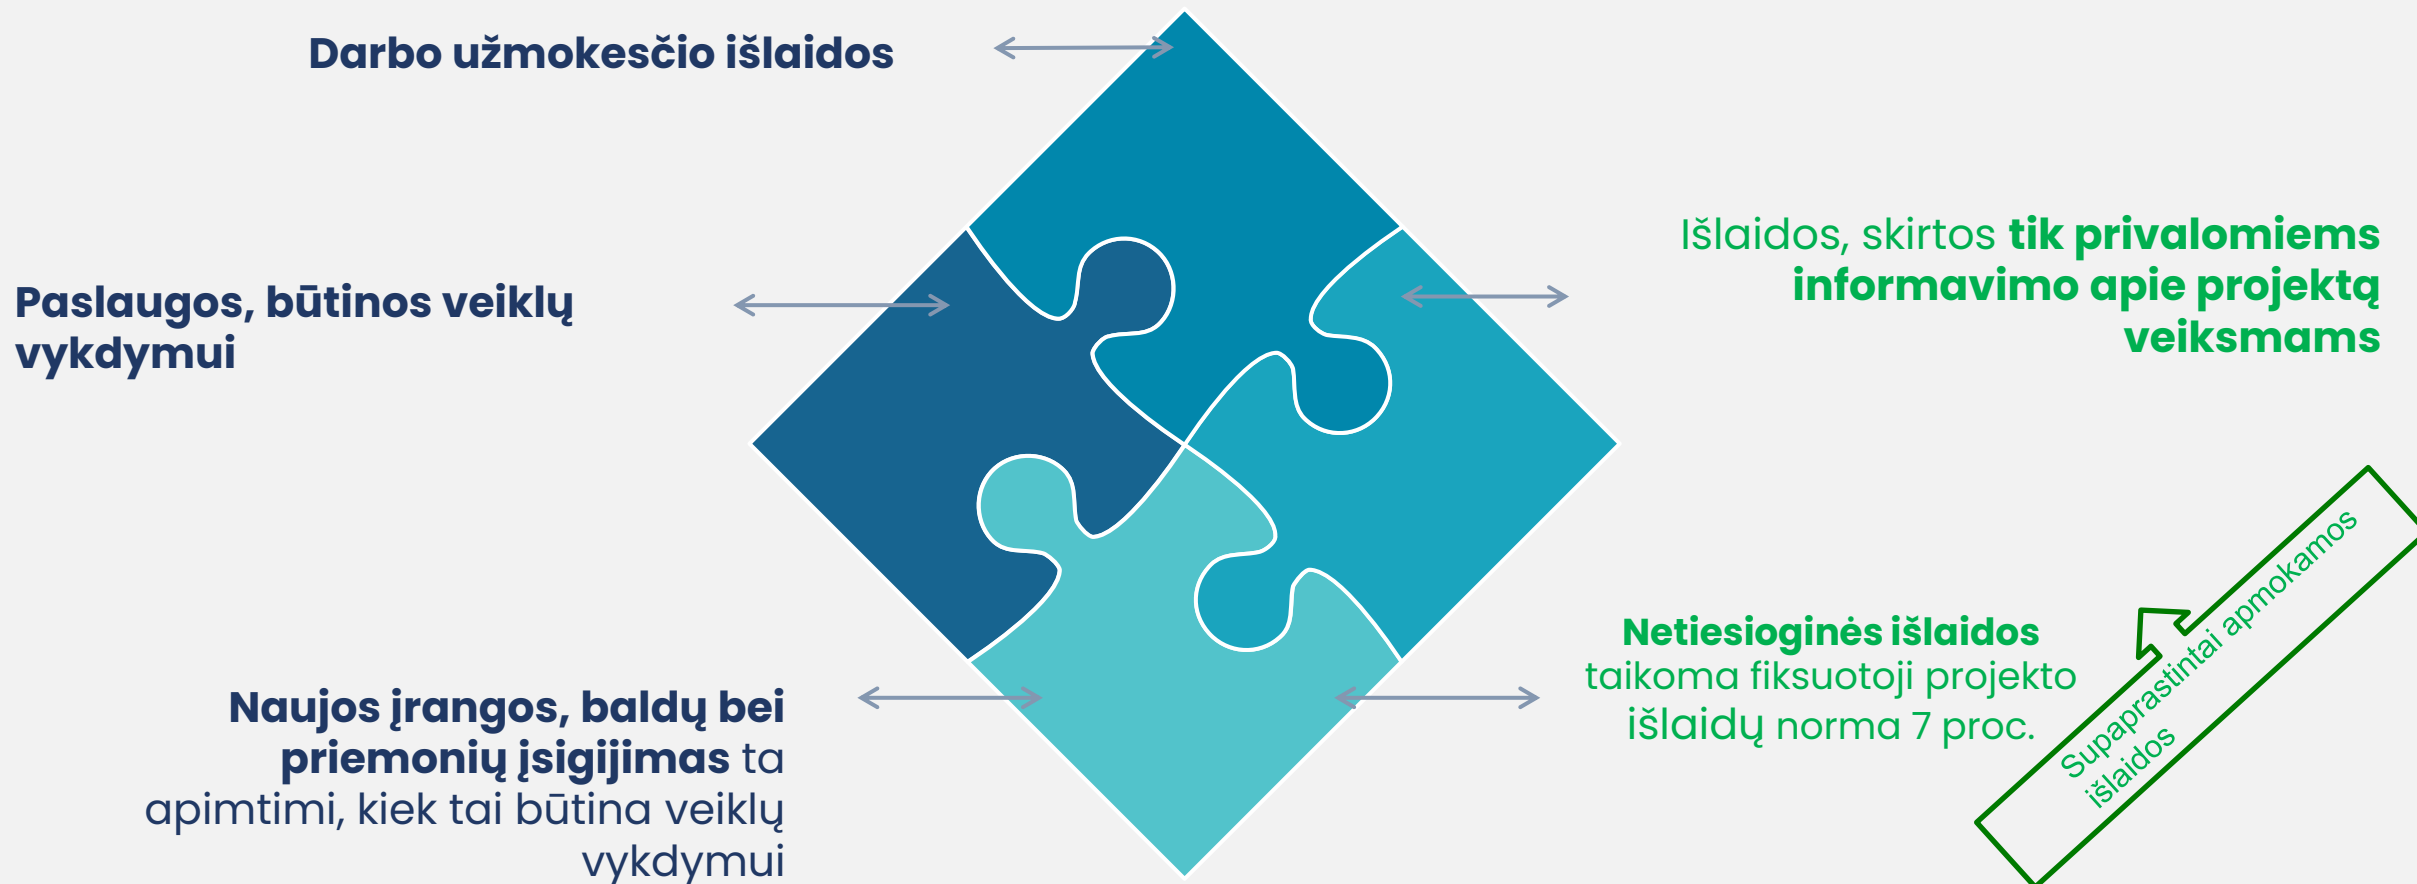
Darbo užmokesčio išlaidos

Paslaugos, būtinos veiklų vykdymui

Išlaidos, skirtos tik privalomiems informavimo apie projektą veiksmams

Naujos įrangos, baldų bei priemonių įsigijimas ta apimtimi, kiek tai būtina veiklų vykdymui

Netiesioginės išlaidos taikoma fiksuotoji projekto išlaidų norma 7 proc.

Supaprastintai apmokamos išlaidos